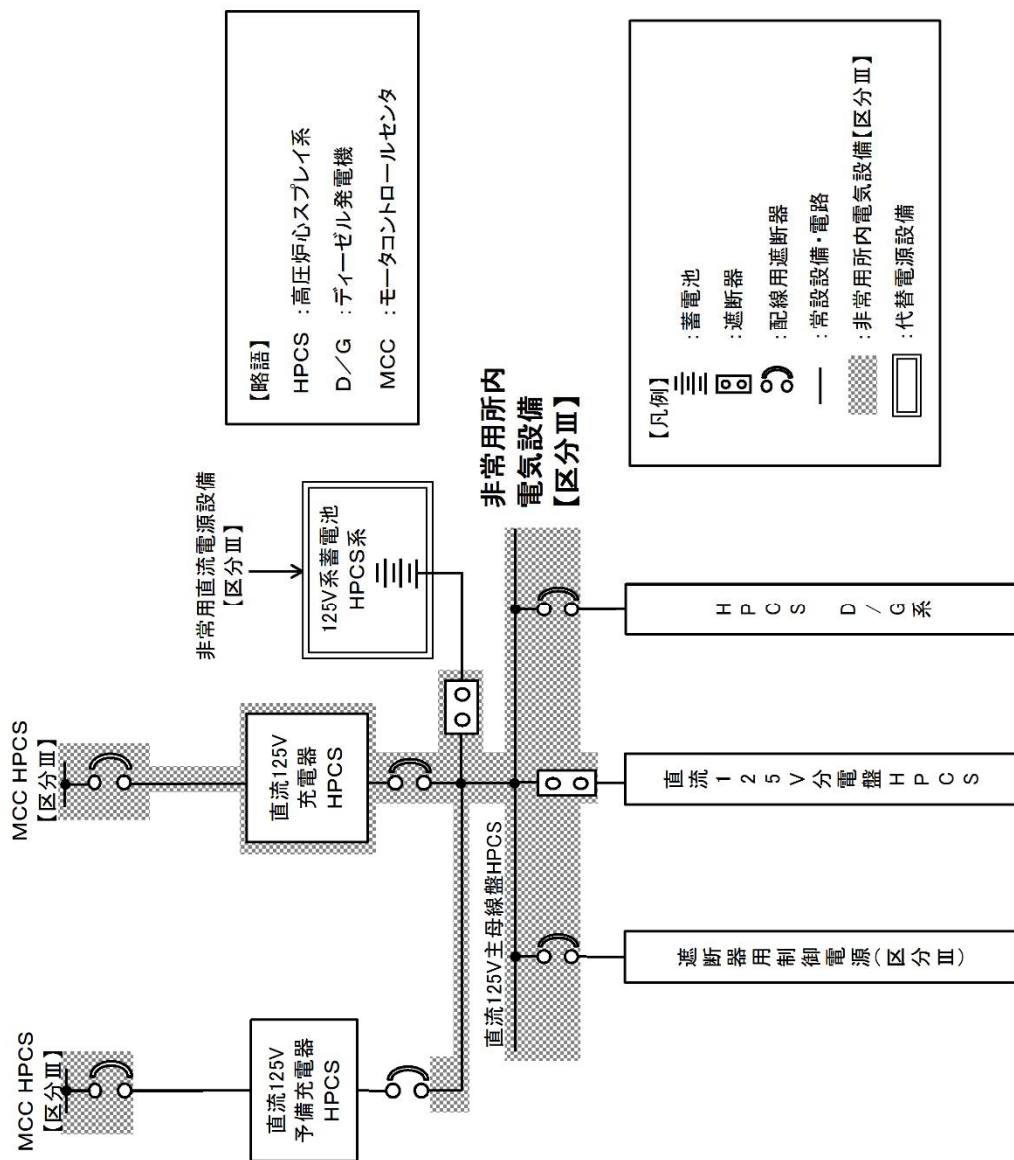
【略語】
HPCS ：高圧炉心スプレイ系
D／G ：ディーゼル発電機
MCC ：モータコントロールセンタ

【凡例】
：蓄電池
：遮断器
：配線用遮断器
：常設設備・電路
：非常用所内電気設備【区分Ⅲ】
：代替電源設備

非常用直流電源設備【区分Ⅲ】

125V系蓄電池 HPCS系

非常用所内電気設備【区分Ⅲ】

MCC HPCS【区分Ⅲ】

直流125V 充電器 HPCS

MCC HPCS【区分Ⅲ】

直流125V 予備充電器 HPCS

直流125V主母線盤HPCS

HPCS D／G系

直流125V分電盤HPCS

遮断器用制御電源（区分Ⅲ）